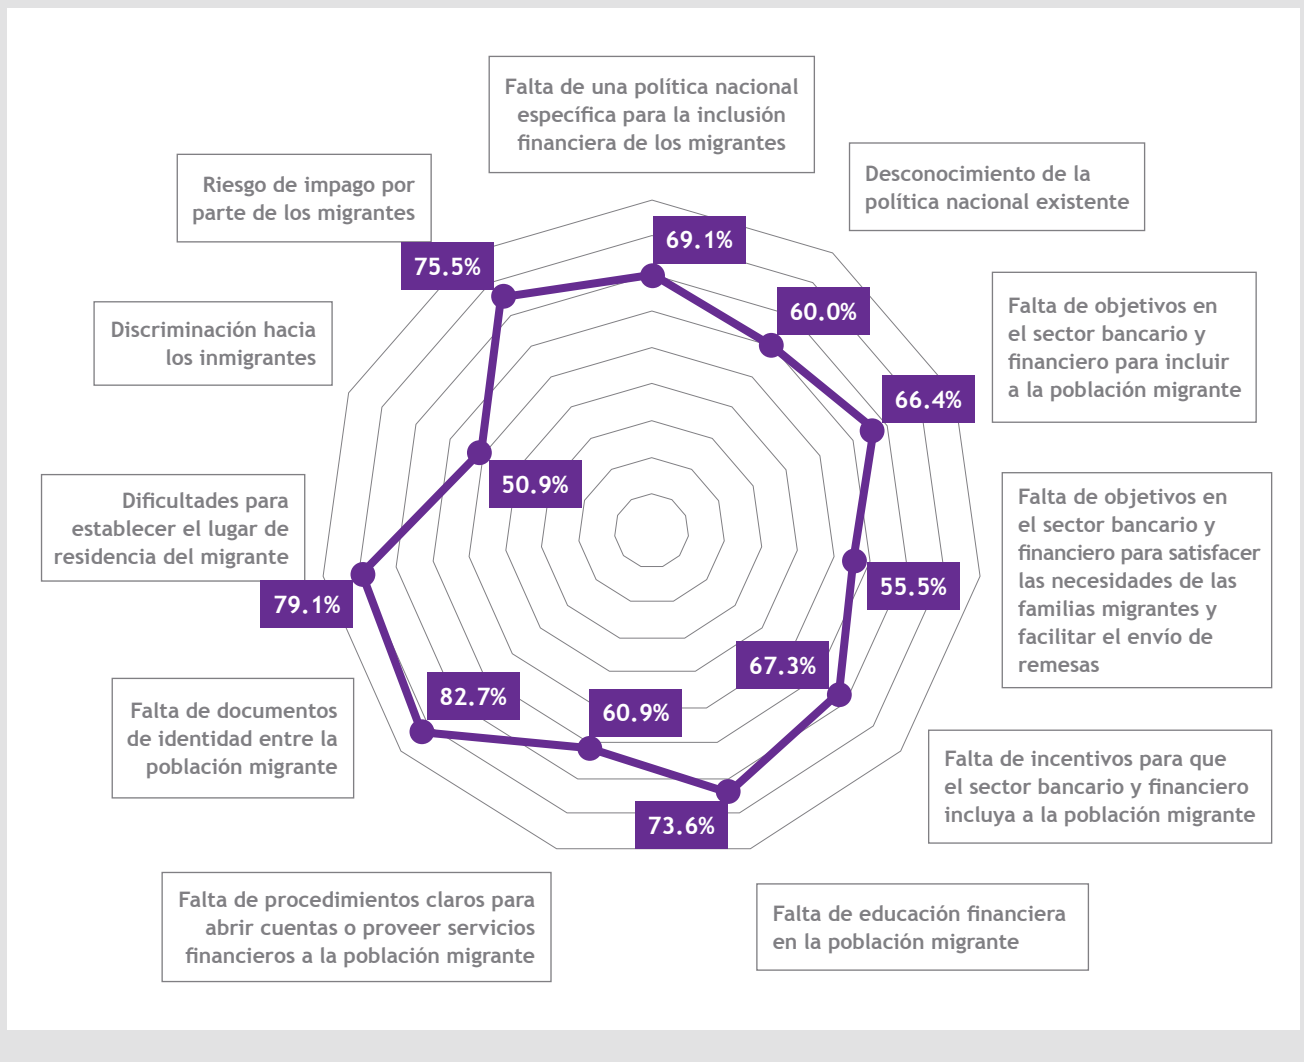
Falta de una política nacional específica para la inclusión financiera de los migrantes

69.1%

Desconocimiento de la política nacional existente

60.0%

Falta de objetivos en el sector bancario y financiero para incluir a la población migrante

66.4%

Falta de objetivos en el sector bancario y financiero para satisfacer las necesidades de las familias migrantes y facilitar el envío de remesas

55.5%

Falta de incentivos para que el sector bancario y financiero incluya a la población migrante

67.3%

Falta de educación financiera en la población migrante

73.6%

Falta de procedimientos claros para abrir cuentas o proveer servicios financieros a la población migrante

60.9%

Falta de documentos de identidad entre la población migrante

82.7%

Dificultades para establecer el lugar de residencia del migrante

79.1%

Discriminación hacia los inmigrantes

50.9%

Riesgo de impago por parte de los migrantes

75.5%